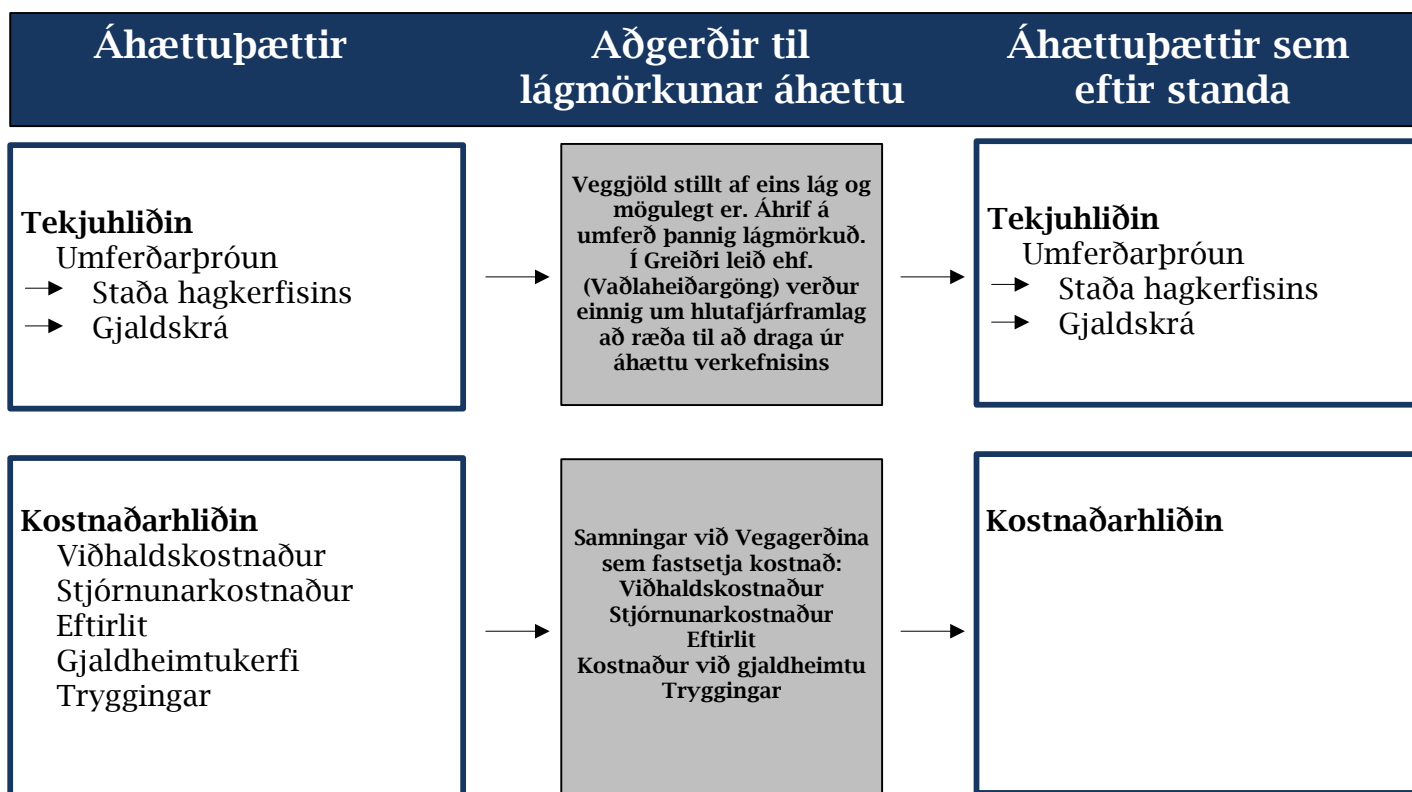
Áhættuþættir

Aðgerðir til lágmörkunar áhættu

Áhættuþættir sem eftir standa

Tekjuhliðin
Umferðarþróun
Staða hagkerfisins
Gjaldskrá

Veggjöld stillt af eins lág og mögulegt er. Áhrif á umferð þannig lágmörkuð. Í Greiðri leið ehf. (Vaðlaheiðargöng) verður einnig um hlutafjárframlag að ræða til að draga úr áhættu verkefnisins

Tekjuhliðin
Umferðarþróun
Staða hagkerfisins
Gjaldskrá

Kostnaðarhliðin
Viðhaldskostnaður
Stjórnunarkostnaður
Eftirlit
Gjaldheimtukerfi
Tryggingar

Samningar við Vegagerðina sem fastsetja kostnað:
Viðhaldskostnaður
Stjórnunarkostnaður
Eftirlit
Kostnaður við gjaldheimtu
Tryggingar

Kostnaðarhliðin